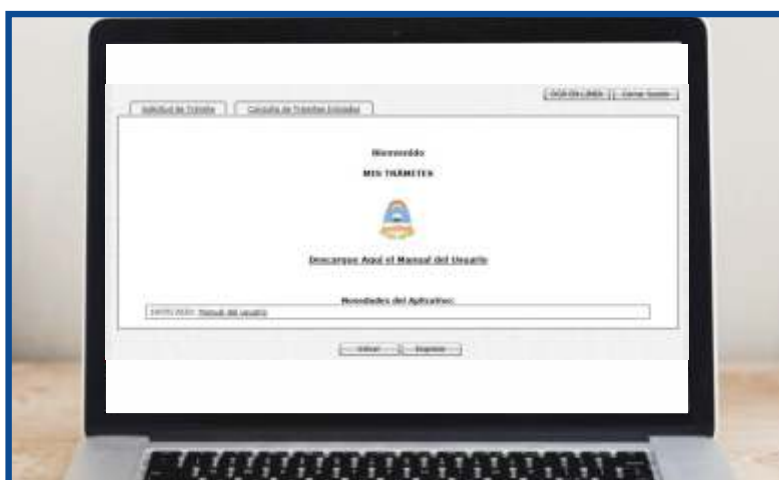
Solicitud de Trámite | Consulta de Trámites Iniciados

DGR EN LINEA | Cerrar Sesión

Bienvenido

MIS TRÁMITES

Descargue Aquí el Manual del Usuario

Novedades del Aplicativo:

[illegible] Manual del usuario

Volver | Imprimir